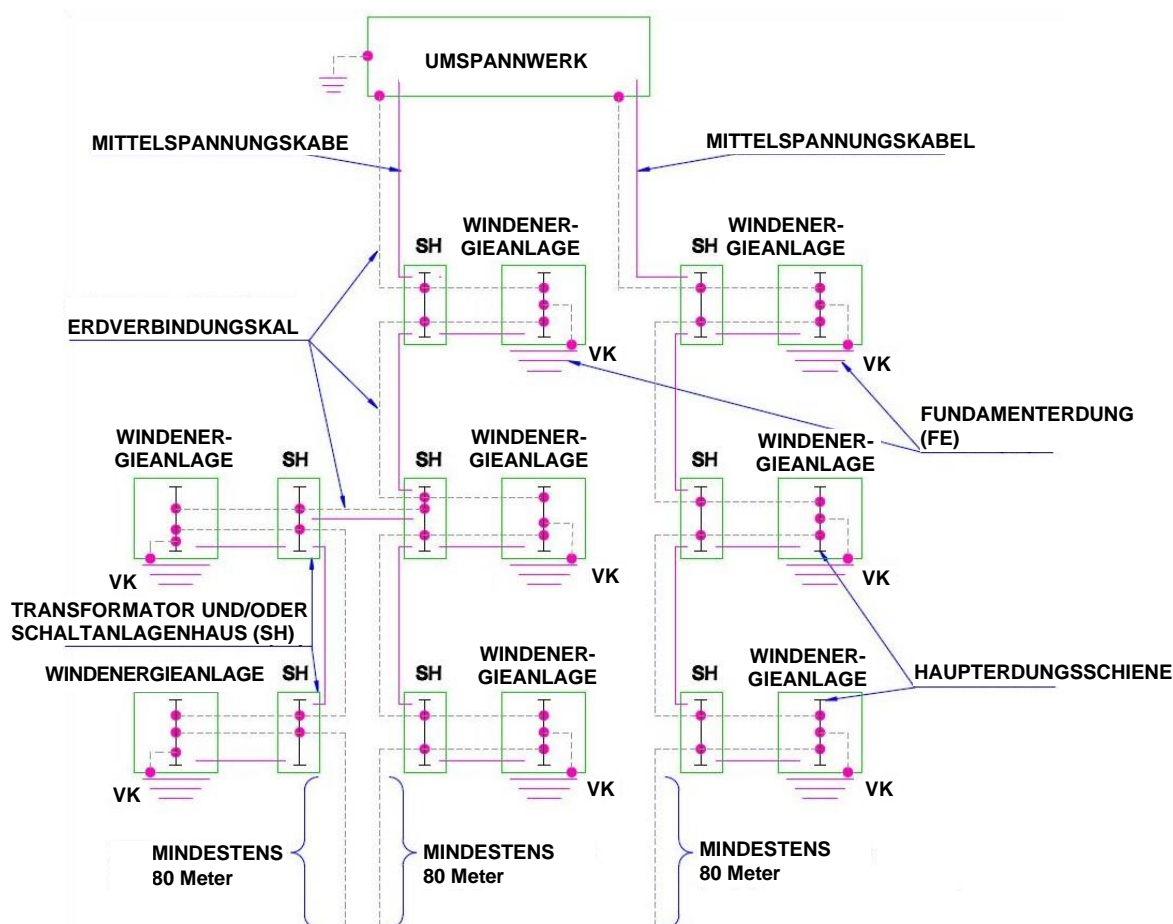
UMSPANNWERK

MITTELSPANNUNGSKABE

MITTELSPANNUNGSKABEL

SH WINDENERGIEANLAGE

SH WINDENERGIEANLAGE

ERDVERBINDUNGSKAL

VK

VK

FUNDAMENTERDUNG (FE)

WINDENERGIEANLAGE

SH

SH WINDENERGIEANLAGE

SH

WINDENERGIEANLAGE

VK

VK

VK

TRANSFORMATOR UND/ODER SCHALTANLAGENHAUS (SH)

WINDENERGIEANLAGE SH

SH WINDENERGIEANLAGE

SH WINDENERGIEANLAGE

HAUPTERDUNGSSCHIENE

VK

VK

VK

MINDESTENS 80 Meter

MINDESTENS 80 Meter

MINDESTENS 80 Meter